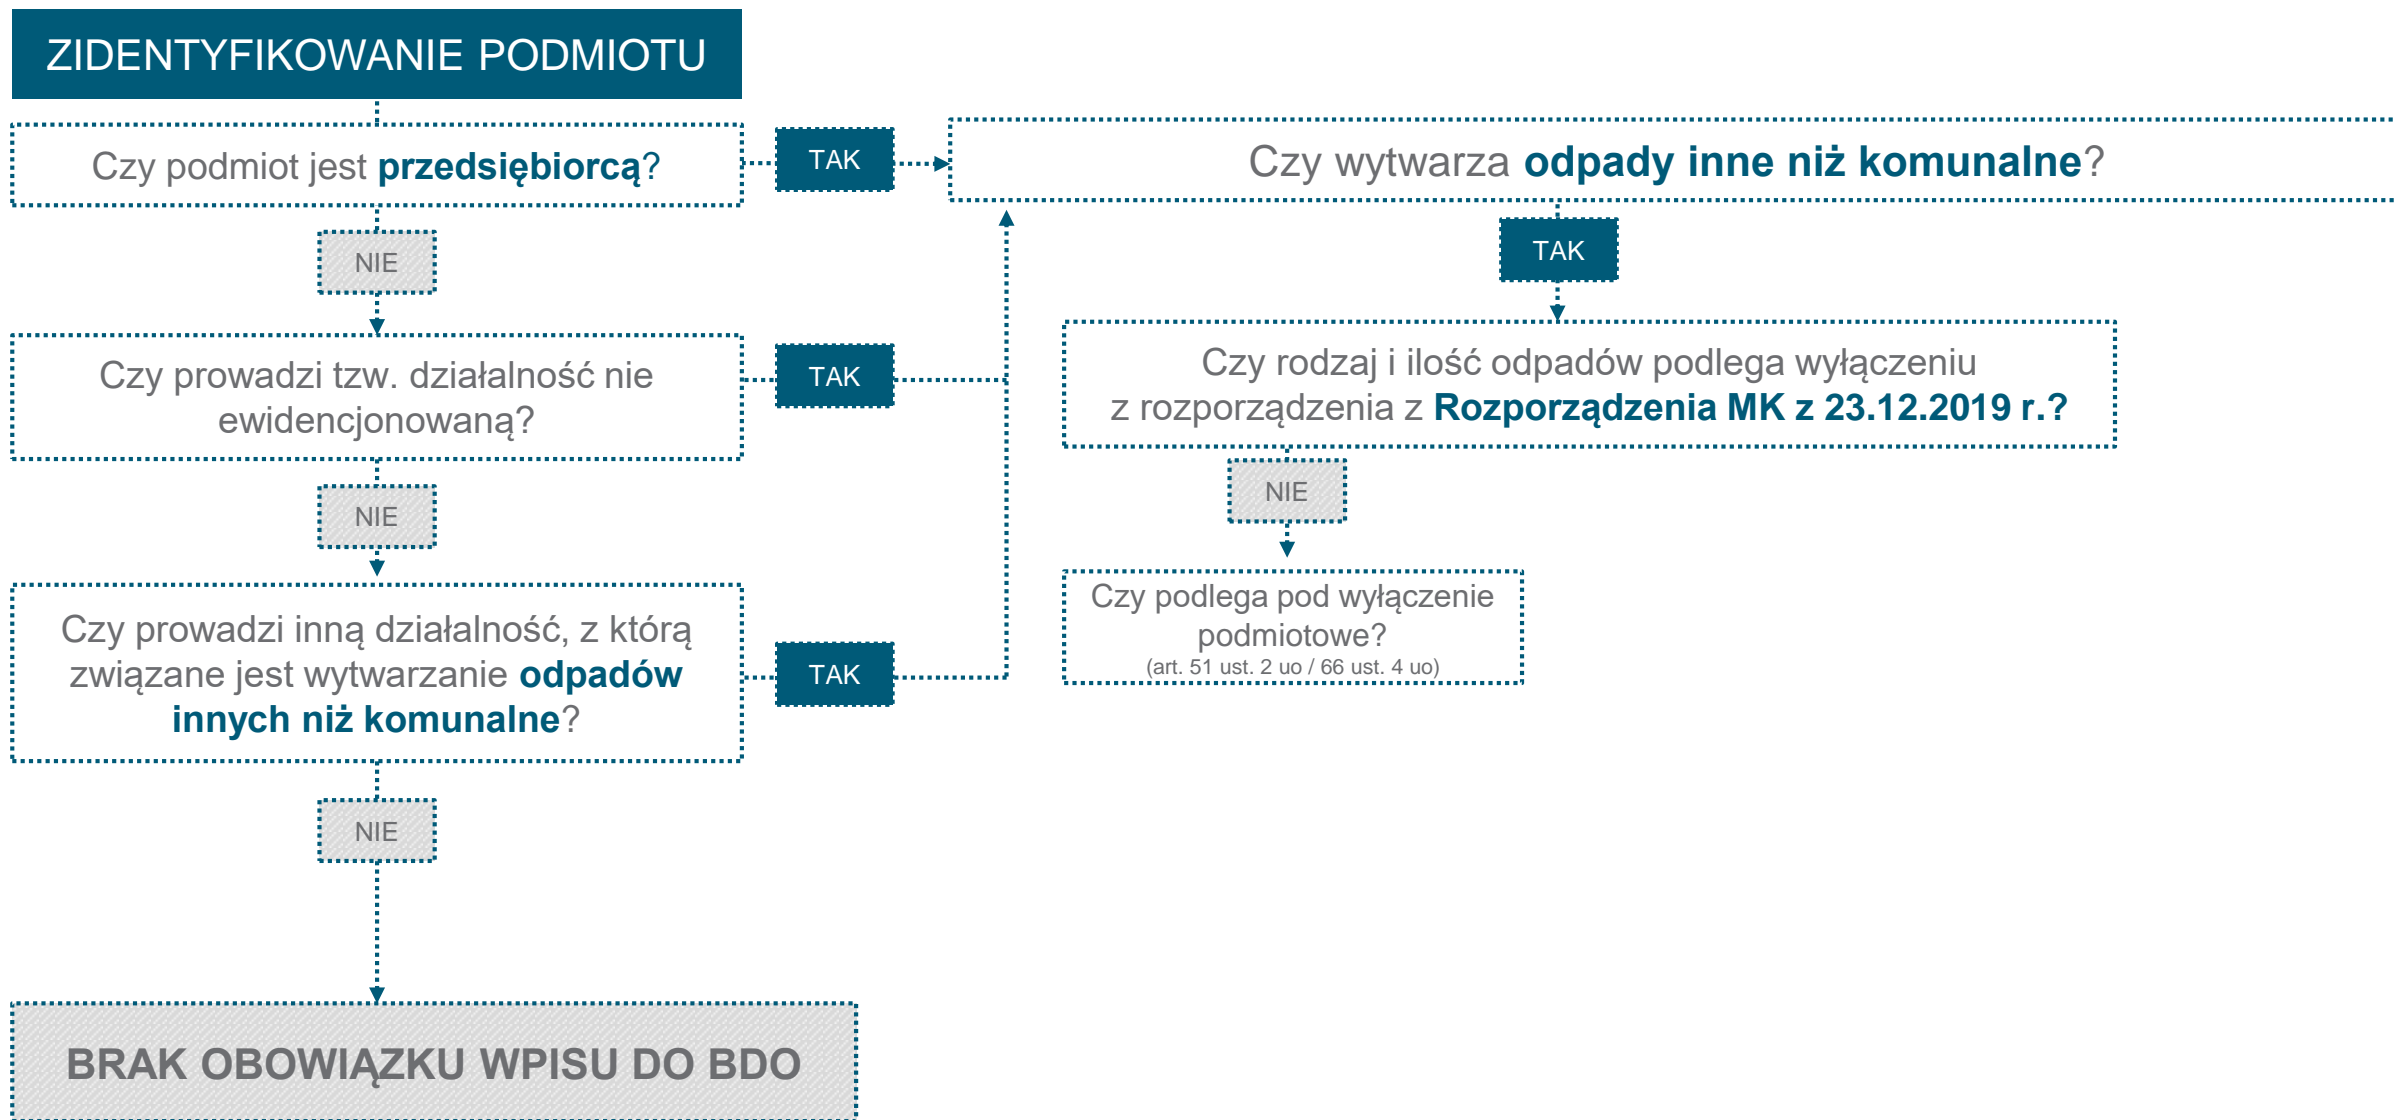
ZIDENTYFIKOWANIE PODMIOTU

Czy podmiot jest przedsiębiorcą?

TAK

Czy wytwarza odpady inne niż komunalne?

TAK

NIE

Czy prowadzi tzw. działalność nie ewidencjonowaną?

TAK

Czy rodzaj i ilość odpadów podlega wyłączeniu z rozporządzenia z Rozporządzenia MK z 23.12.2019 r.?

NIE

NIE

Czy podlega pod wyłączenie podmiotowe?
(art. 51 ust. 2 uo / 66 ust. 4 uo)

Czy prowadzi inną działalność, z którą związane jest wytwarzanie odpadów innych niż komunalne?

TAK

NIE

BRAK OBOWIĄZKU WPISU DO BDO